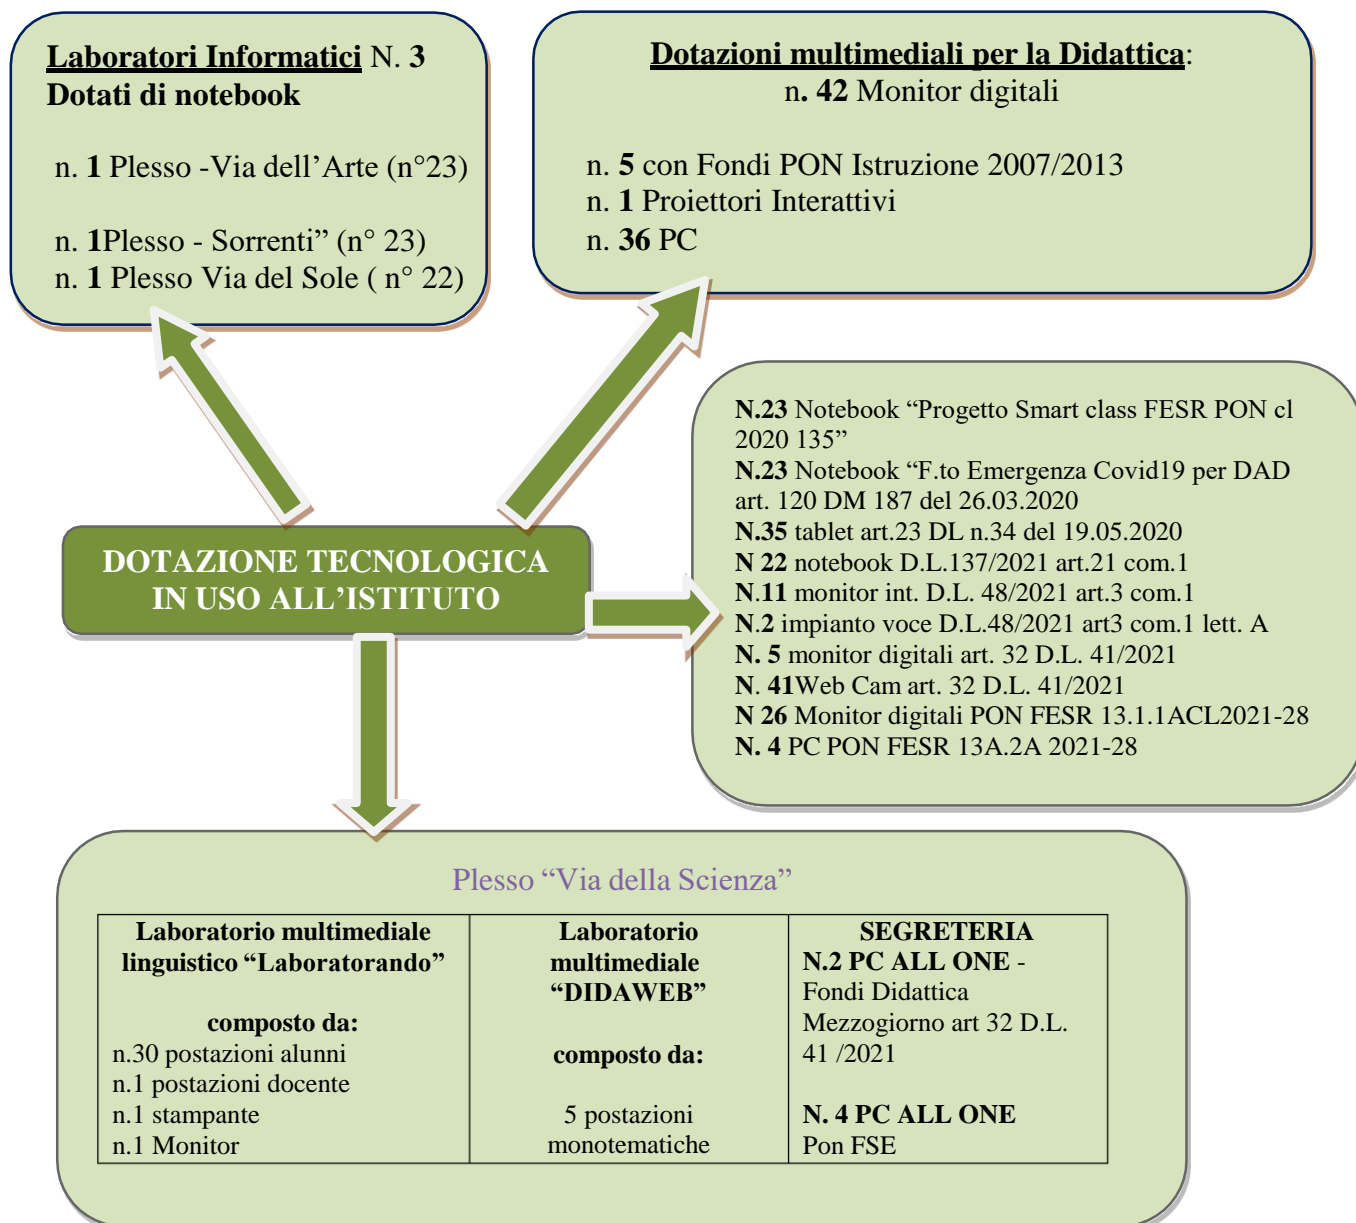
Laboratori Informatici N. 3
Dotati di notebook

n. 1 Plesso -Via dell’Arte (n°23)

n. 1Plesso - Sorrenti” (n° 23)
n. 1 Plesso Via del Sole ( n° 22)

Dotazioni multimediali per la Didattica:
n. 42 Monitor digitali

n. 5 con Fondi PON Istruzione 2007/2013
n. 1 Proiettori Interattivi
n. 36 PC

N.23 Notebook “Progetto Smart class FESR PON cl 2020 135”
N.23 Notebook “F.to Emergenza Covid19 per DAD art. 120 DM 187 del 26.03.2020
N.35 tablet art.23 DL n.34 del 19.05.2020
N 22 notebook D.L.137/2021 art.21 com.1
N.11 monitor int. D.L. 48/2021 art.3 com.1
N.2 impianto voce D.L.48/2021 art3 com.1 lett. A
N. 5 monitor digitali art. 32 D.L. 41/2021
N. 41Web Cam art. 32 D.L. 41/2021
N 26 Monitor digitali PON FESR 13.1.1ACL2021-28
N. 4 PC PON FESR 13A.2A 2021-28

DOTAZIONE TECNOLOGICA IN USO ALL’ISTITUTO

Plesso “Via della Scienza”

| Laboratorio multimediale linguistico “Laboratorando”<br><br>composto da:<br>n.30 postazioni alunni<br>n.1 postazioni docente<br>n.1 stampante<br>n.1 Monitor | Laboratorio multimediale “DIDAWEB”<br><br>composto da:<br><br>5 postazioni monotematiche | SEGRETERIA<br>N.2 PC ALL ONE - Fondi Didattica Mezzogiorno art 32 D.L. 41 /2021<br><br>N. 4 PC ALL ONE Pon FSE |
|---|---|---|